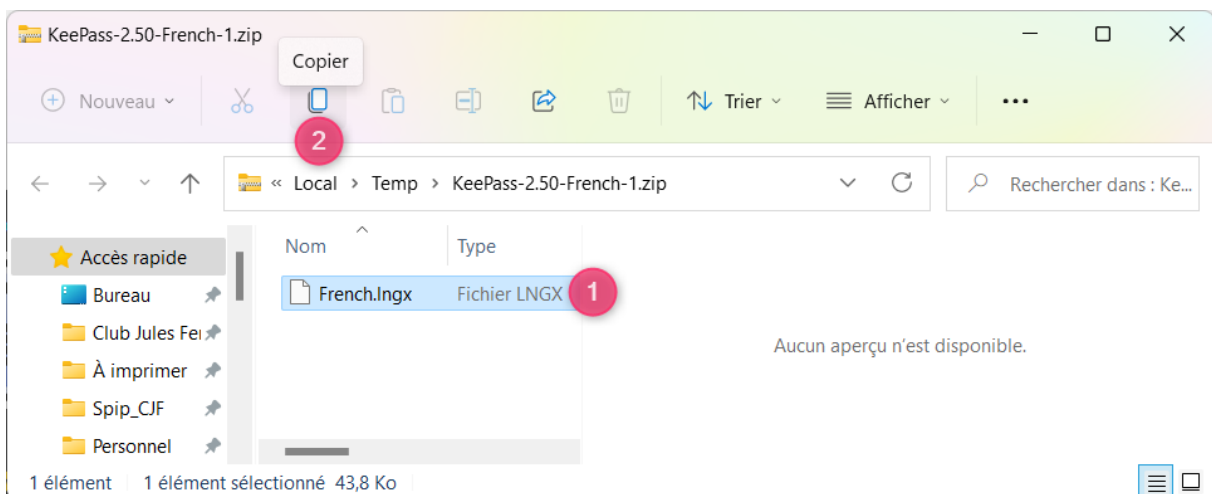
KeePass-2.50-French-1.zip

Copier

Nouveau

2

Trier

Afficher

...

« Local > Temp > KeePass-2.50-French-1.zip

Rechercher dans : Ke...

Nom

Type

Accès rapide

Bureau

Club Jules Fe

À imprimer

Spip_CJF

Personnel

French.lngx

Fichier LNGX

1

Aucun aperçu n'est disponible.

1 élément 1 élément sélectionné 43,8 Ko